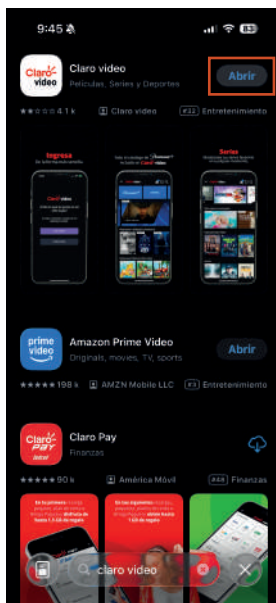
9:45

Claro video

Claro video
Películas, Series y Deportes
Abrir
4.1 k
Claro video
#22 Entretenimiento

Ingresa
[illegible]

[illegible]

Series
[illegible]

prime video

Amazon Prime Video
Originals, movies, TV, sports
Abrir
198 k
AMZN Mobile LLC
#3 Entretenimiento

Claro Pay

Claro Pay
Finanzas
90 k
América Móvil
#48 Finanzas

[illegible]

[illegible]

claro video